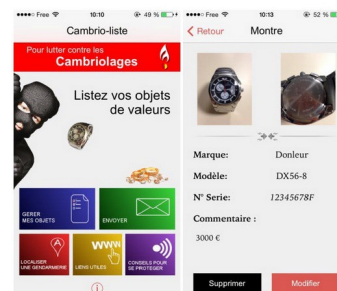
●●●●○ Free 10:10 49 %

Cambrio-liste

Pour lutter contre les
Cambriolages

Listez vos objets de valeurs

GERER MES OBJETS

ENVOYER

LOCALISER UNE GENDARMERIE

WWW
LIENS UTILES

CONSEILS POUR SE PROTEGER

●●●●○ Free 10:13 52 %

Retour Montre

Marque: Donleur

Modèle: DX56-8

N° Serie: 12345678F

Commentaire :

3000 €

Supprimer

Modifier